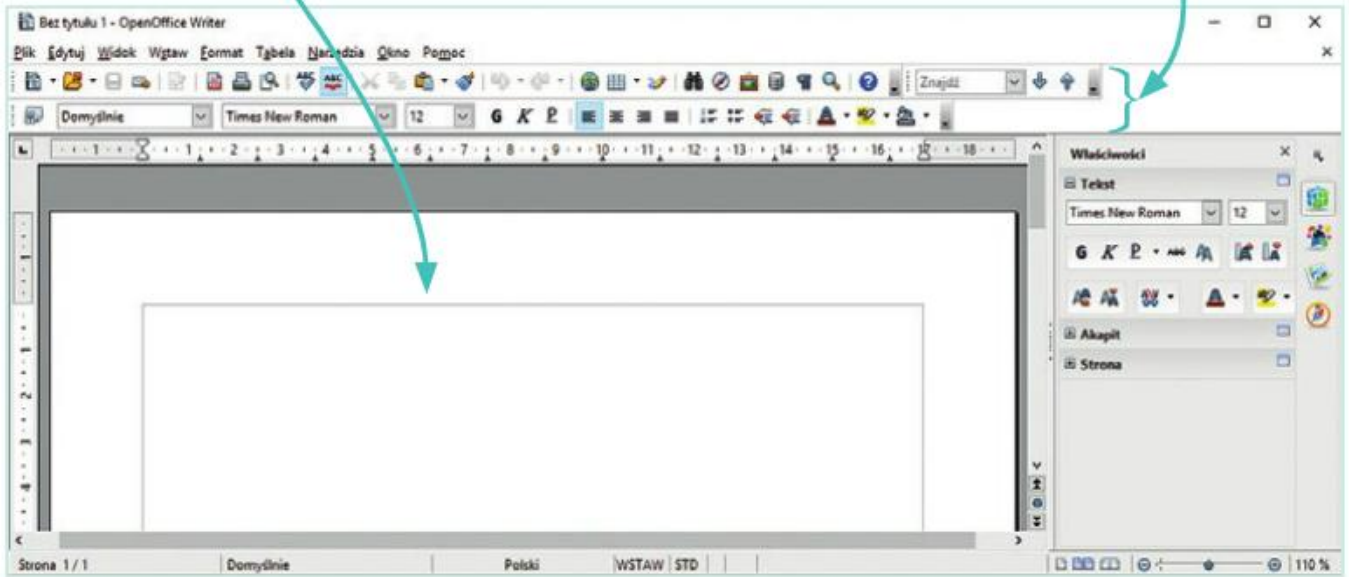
Bez tytułu 1 - OpenOffice Writer

Plik Edytuj Widok Wstaw Format Tabela Narzędzia Okno Pomoc

Znajdź

Domyślnie Times New Roman 12 G K P

Właściwości

Tekst

Times New Roman 12

G K P

Akapit

Strona

Strona 1 / 1 Domyślnie Polski WSTAW STD 110 %